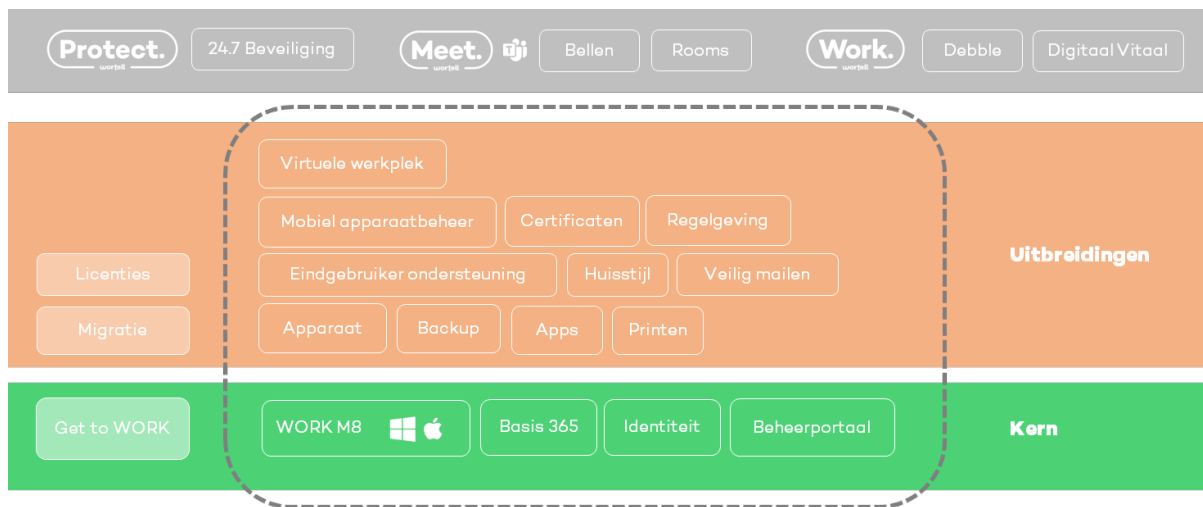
Protect. wortell
24.7 Beveiliging
Meet. wortell
Bellen
Rooms
Work. wortell
Debble
Digitaal Vitaal

Virtuele werkplek
Mobiel apparaatbeheer
Certificaten
Regelgeving
Licenties
Eindgebruiker ondersteuning
Huisstijl
Veilig mailen
Uitbreidingen
Migratie
Apparaat
Backup
Apps
Printen

Get to WORK
WORK M8
Basis 365
Identiteit
Beheerportaal
Kern